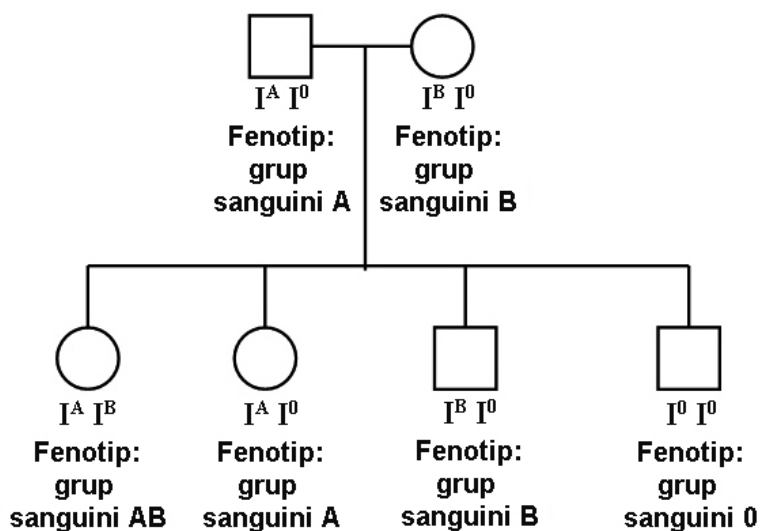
$I^A I^0$
Fenotip: grup sanguini A

$I^B I^0$
Fenotip: grup sanguini B

$I^A I^B$
Fenotip: grup sanguini AB

$I^A I^0$
Fenotip: grup sanguini A

$I^B I^0$
Fenotip: grup sanguini B

$I^0 I^0$
Fenotip: grup sanguini 0